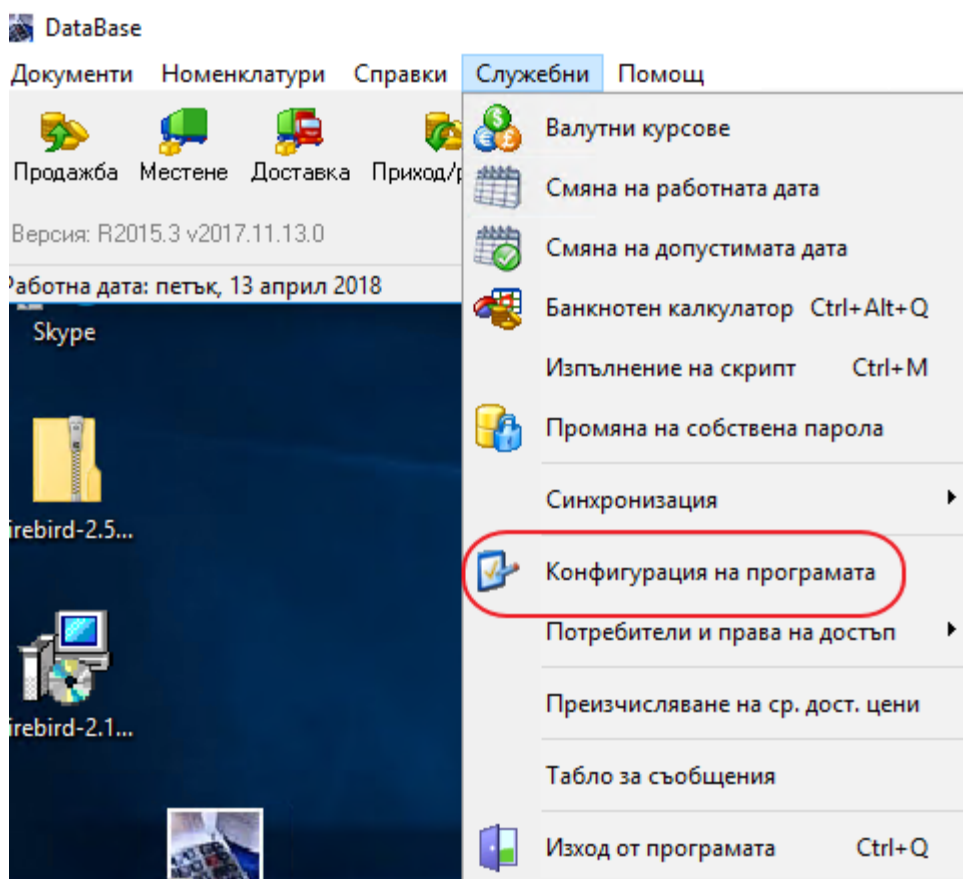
DataBase

Документи Номенклатури Справки Служебни Помощ

Продажба Местене Доставка Приход/р

Версия: R2015.3 v2017.11.13.0

Работна дата: петък, 13 април 2018

Skype

irebird-2.5...

irebird-2.1...

Валутни курсове
Смяна на работната дата
Смяна на допустимата дата
Банкнотен калкулатор Ctrl+Alt+Q
Изпълнение на скрипт Ctrl+M
Промяна на собствена парола
Синхронизация
Конфигурация на програмата
Потребители и права на достъп
Преизчисляване на ср. дост. цени
Табло за съобщения
Изход от програмата Ctrl+Q